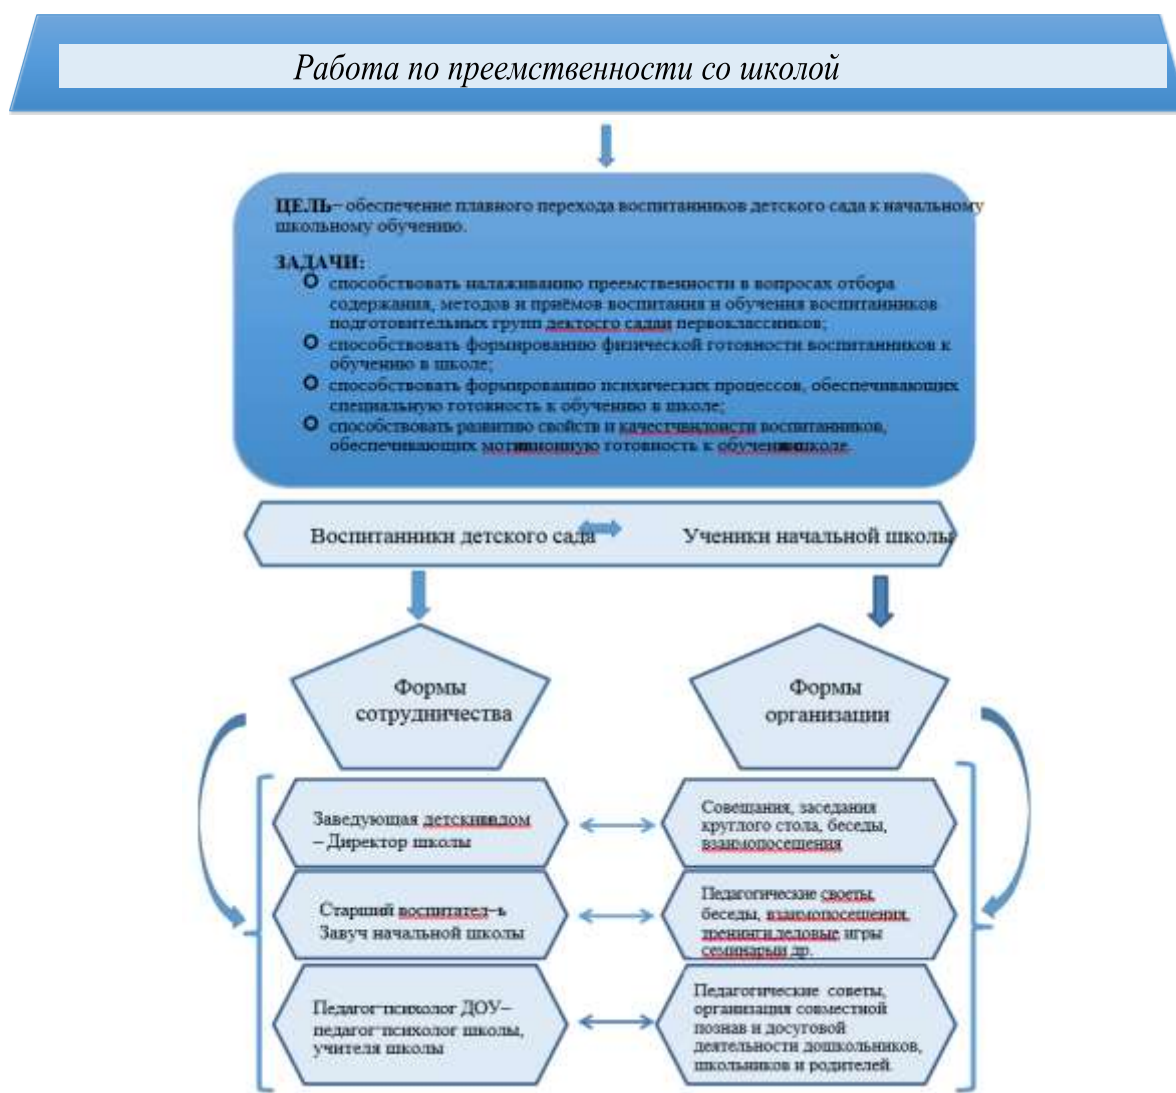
Работа по преемственности со школой

ЦЕЛЬ– обеспечение плавного перехода воспитанников детского сада к начальному школьному обучению.

ЗАДАЧИ:
- способствовать налаживанию преемственности в вопросах отбора содержания, методов и приёмов воспитания и обучения воспитанников подготовительных групп дектсого садаи первоклассников;
- способствовать формированию физической готовности воспитанников к обучению в школе;
- способствовать формированию психических процессов, обеспечивающих специальную готовность к обучению в школе;
- способствовать развитию свойств и качествличности воспитанников, обеспечивающих мотивационную готовность к обучению в школе.

Воспитанники детского сада

Ученики начальной школы

Формы сотрудничества

Формы организации

Заведующая детским садом – Директор школы

Совещания, заседания круглого стола, беседы, взаимопосещения

Старший воспитатель – Завуч начальной школы

Педагогические советы, беседы, взаимопосещения, тренинги,деловые игры семинары и др.

Педагог-психолог ДОУ– педагог-психолог школы, учителя школы

Педагогические советы, организация совместной познав и досуговой деятельности дошкольников, школьников и родителей.